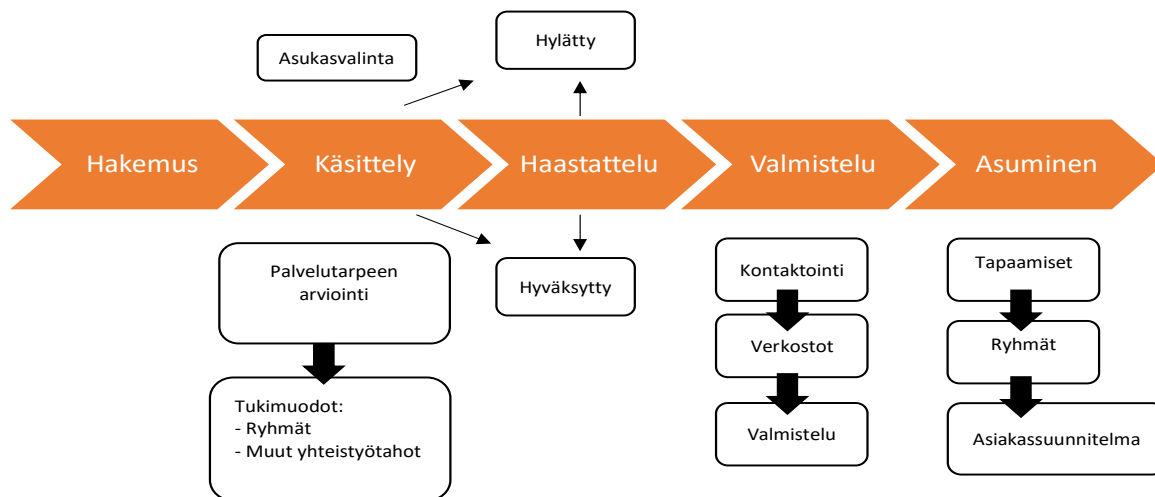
Asukasvalinta

Hylätty

Hakemus

Käsittely

Haastattelu

Valmistelu

Asuminen

Hyväksytty

Palvelutarpeen arviointi

Tukimuodot:
- Ryhmät
- Muut yhteistyötahot

Kontaktointi

Verkostot

Valmistelu

Tapaamiset

Ryhmät

Asiakassuunnitelma